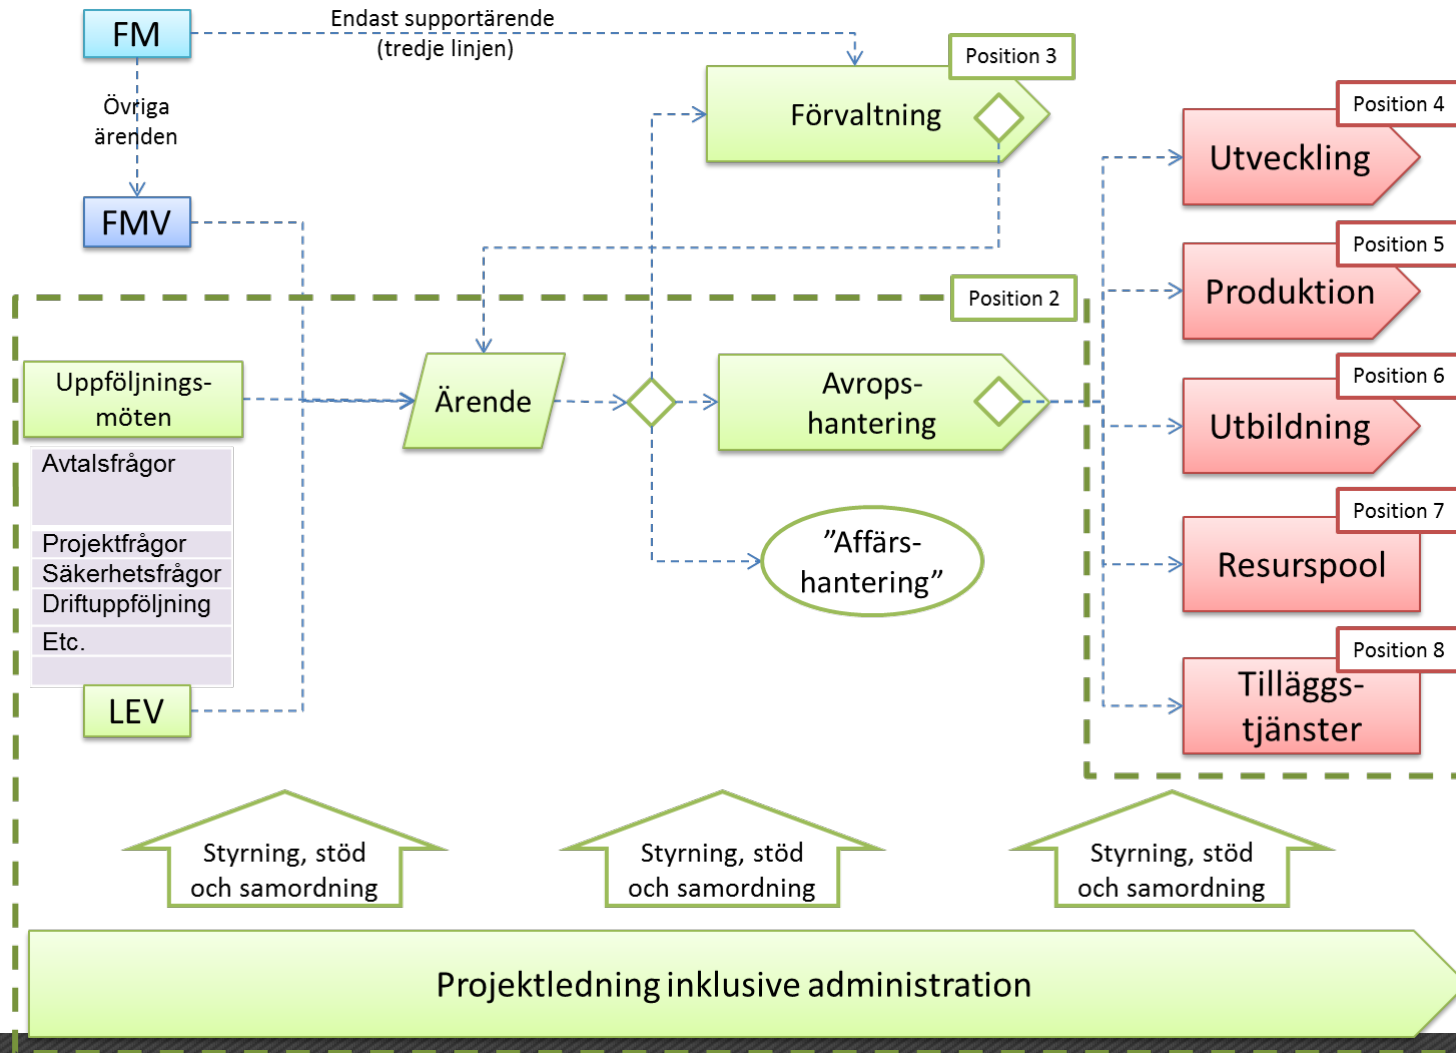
FM

Endast supportärende
(tredje linjen)

Övriga ärenden

FMV

Position 3

Förvaltning

Position 4

Utveckling

Position 5

Produktion

Position 2

Uppföljnings-
möten

Ärende

Avrops-
hantering

Position 6

Utbildning

Avtalsfrågor

Projektfrågor

Säkerhetsfrågor

Driftuppföljning

Etc.

”Affärs-
hantering”

Position 7

Resurspool

Position 8

Tilläggs-
tjänster

LEV

Styrning, stöd och samordning

Styrning, stöd och samordning

Styrning, stöd och samordning

Projektledning inklusive administration